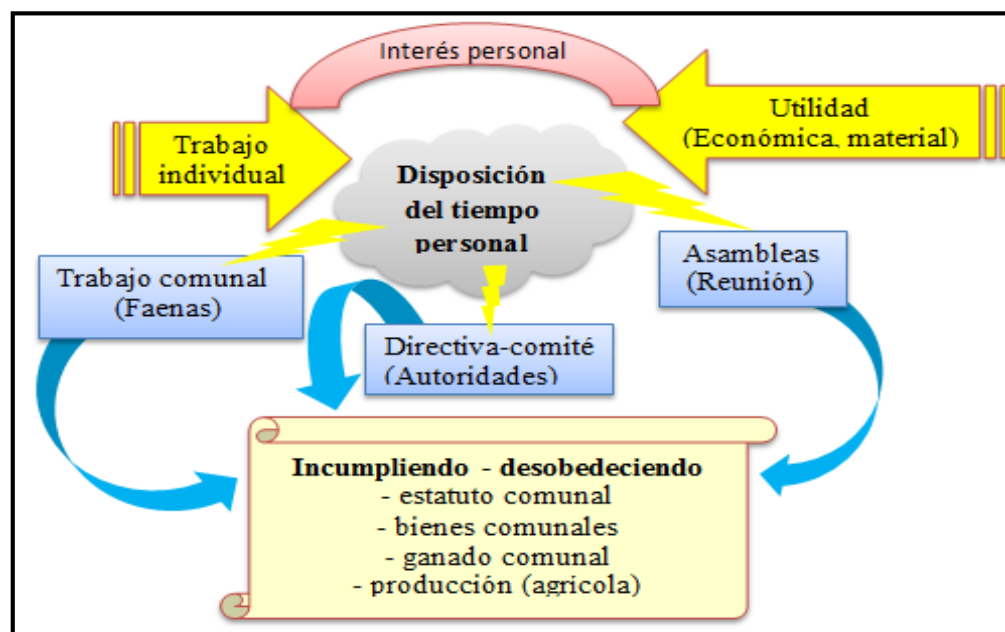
Interés personal

Trabajo individual

Utilidad (Económica, material)

Disposición del tiempo personal

Trabajo comunal (Faenas)

Asambleas (Reunión)

Directiva-comité (Autoridades)

Incumpliendo - desobedeciendo
- estatuto comunal
- bienes comunales
- ganado comunal
- producción (agricola)